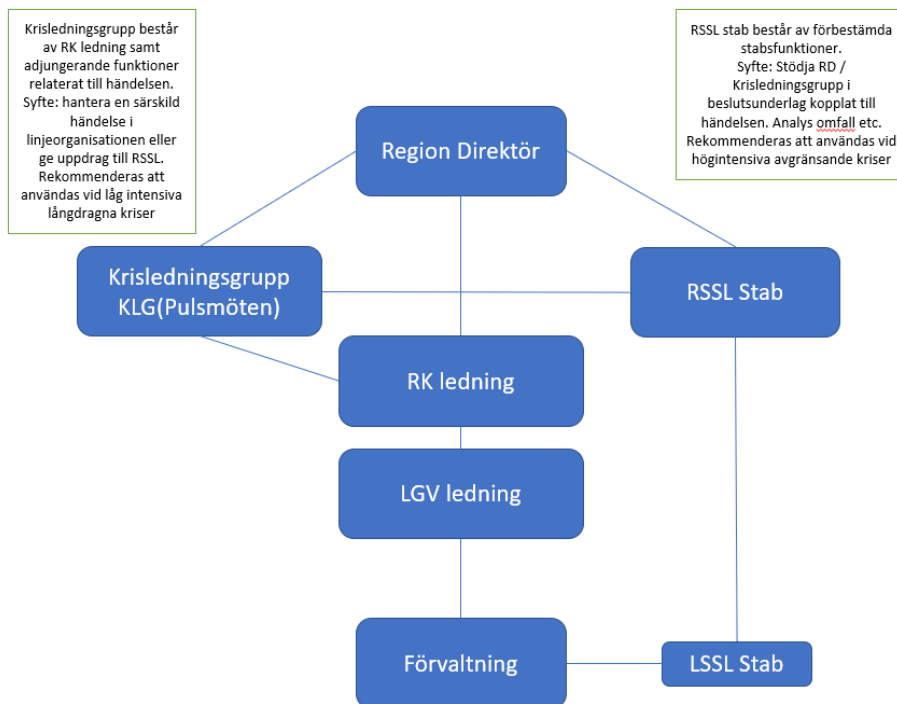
Krisledningsgrupp består av RK ledning samt adjungerande funktioner relaterat till händelsen. Syfte: hantera en särskild händelse i linjeorganisationen eller ge uppdrag till RSSL. Rekommenderas att användas vid låg intensiva långdragna kriser

RSSL stab består av förbestämda stabsfunktioner. Syfte: Stödja RD / Krisledningsgrupp i beslutsunderlag kopplat till händelsen. Analys omfall etc. Rekommenderas att användas vid högintensiva avgränsande kriser

Region Direktör

Krisledningsgrupp KLG(Pulsmöten)

RSSL Stab

RK ledning

LGV ledning

Förvaltning

LSSL Stab